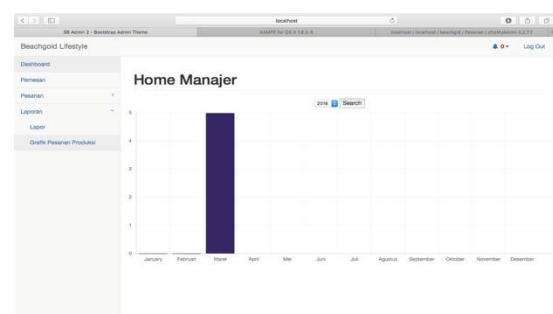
localhost

SB Admin 2 - Bootstrap Admin Theme

XAMPP for OS X 5.6.3

localhost / localhost / beachgold / Pesanan | phpMyAdmin 4.2.11

Beachgold Lifestyle

0

Log Out

Dashboard

Pemesan

Pesanan

Laporan

Lapor

Grafik Pesanan Produksi

Home Manajer

2016

Search

5

4

3

2

1

0

January

Februari

Maret

April

Mei

Juni

Juli

Agustus

September

Oktober

November

Desember